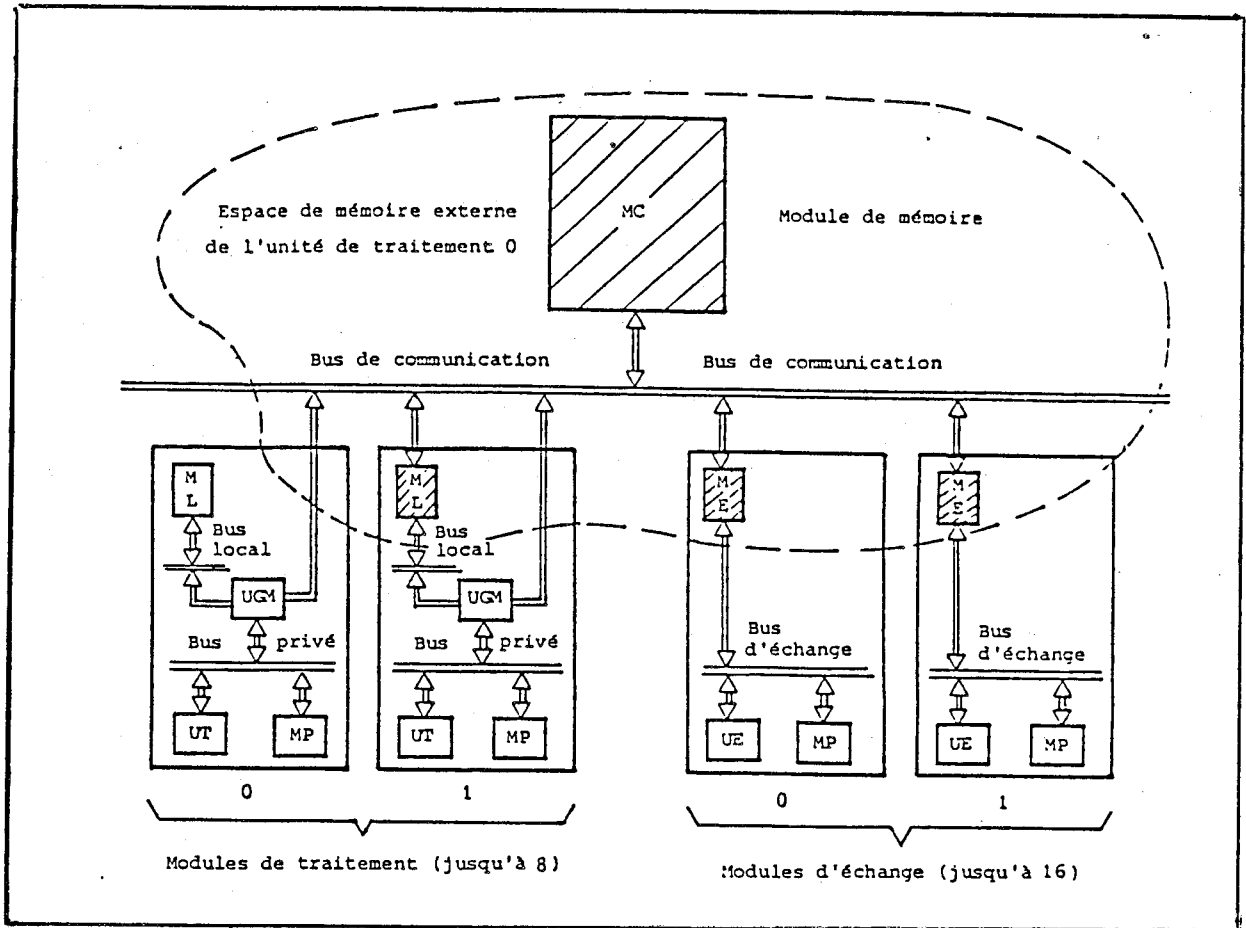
Espace de mémoire externe de l'unité de traitement 0

MC

Module de mémoire

Bus de communication

Bus de communication

M L

Bus local

UGM

Bus privé

UT

MP

M L

Bus local

UGM

Bus privé

UT

MP

M E

Bus d'échange

UE

MP

M E

Bus d'échange

UE

MP

0

1

0

1

Modules de traitement (jusqu'à 8)

Modules d'échange (jusqu'à 16)